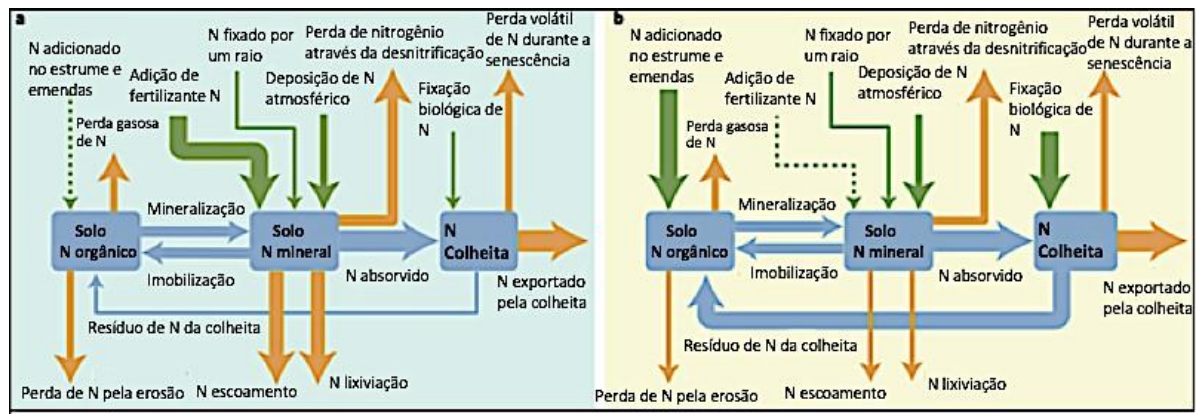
a

N adicionado no estrume e emendas

Adição de fertilizante N

N fixado por um raio

Deposição de N atmosférico

Perda de nitrogênio através da desnitrificação

Fixação biológica de N

Perda volátil de N durante a senescência

Perda gasosa de N

Mineralização

Solo N orgânico

Solo N mineral

N Colheita

Imobilização

N absorvido

N exportado pela colheita

Resíduo de N da colheita

Perda de N pela erosão

N escoamento

N lixiviação

b

N adicionado no estrume e emendas

Adição de fertilizante N

N fixado por um raio

Deposição de N atmosférico

Perda de nitrogênio através da desnitrificação

Fixação biológica de N

Perda volátil de N durante a senescência

Perda gasosa de N

Mineralização

Solo N orgânico

Solo N mineral

N Colheita

Imobilização

N absorvido

N exportado pela colheita

Resíduo de N da colheita

Perda de N pela erosão

N escoamento

N lixiviação